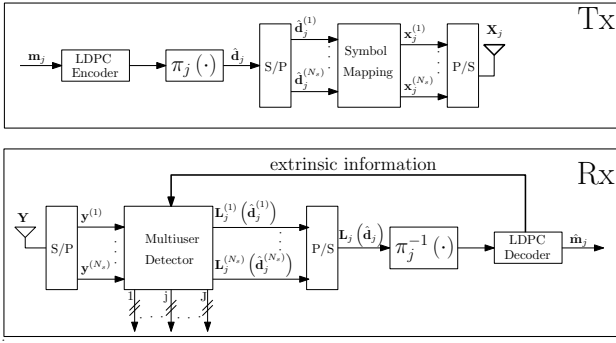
Tx

$\mathbf{m}_j$ LDPC Encoder $\pi_j(\cdot)$ $\hat{\mathbf{d}}_j$ S/P $\hat{\mathbf{d}}_j^{(1)}$ $\hat{\mathbf{d}}_j^{(N_s)}$ Symbol Mapping $\mathbf{x}_j^{(1)}$ $\mathbf{x}_j^{(N_s)}$ P/S $\mathbf{X}_j$

extrinsic information

Rx

$\mathbf{Y}$ S/P $\mathbf{y}^{(1)}$ $\mathbf{y}^{(N_s)}$ Multiuser Detector $\mathbf{L}_j^{(1)}\left(\hat{\mathbf{d}}_j^{(1)}\right)$ $\mathbf{L}_j^{(N_s)}\left(\hat{\mathbf{d}}_j^{(N_s)}\right)$ P/S $\mathbf{L}_j\left(\hat{\mathbf{d}}_j\right)$ $\pi_j^{-1}(\cdot)$ LDPC Decoder $\hat{\mathbf{m}}_j$

1 j J